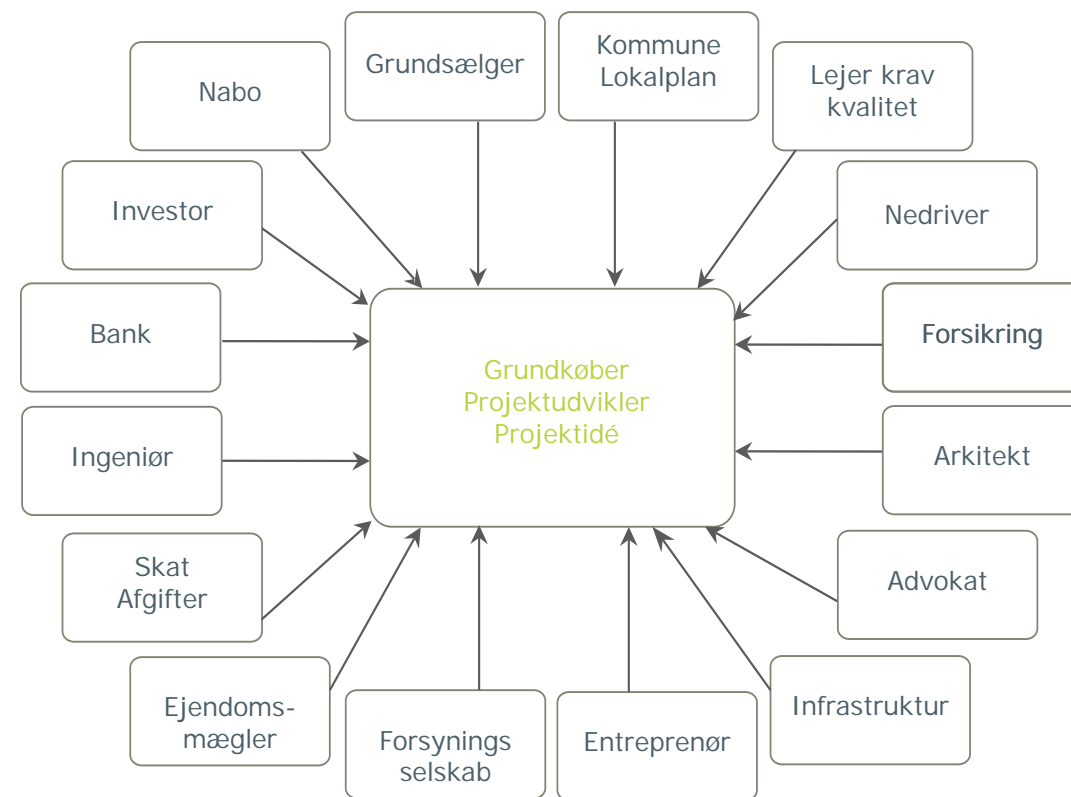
Nabo

Grundsælger

Kommune
Lokalplan

Lejer krav
kvalitet

Investor

Nedriver

Bank

Forsikring

Grundkøber
Projektudvikler
Projektidé

Ingeniør

Arkitekt

Skat
Afgifter

Advokat

Ejendoms-
mægler

Forsynings
selskab

Entreprenør

Infrastruktur